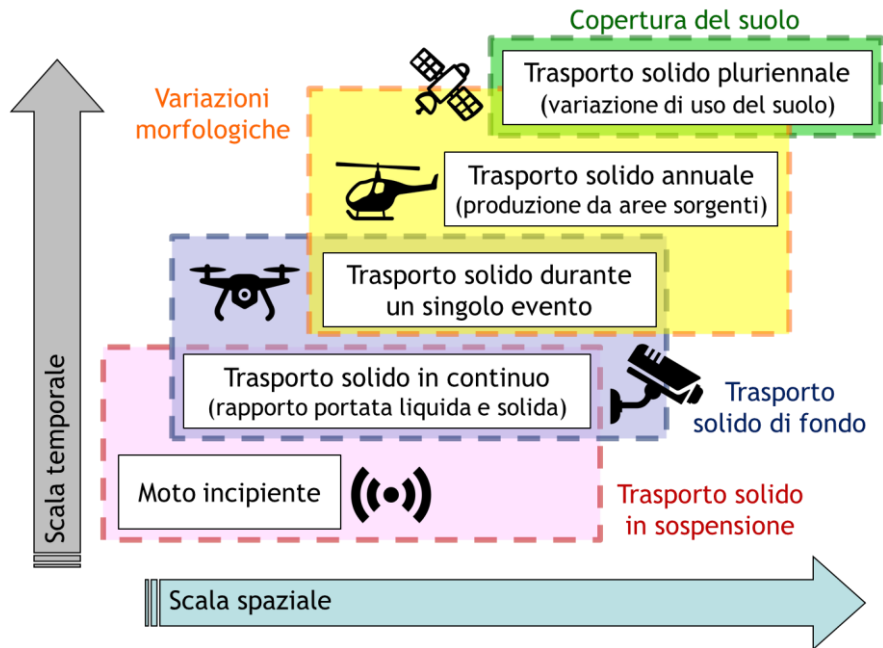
Copertura del suolo

Trasporto solido pluriennale
(variazione di uso del suolo)

Variazioni morfologiche

Trasporto solido annuale
(produzione da aree sorgenti)

Trasporto solido durante un singolo evento

Trasporto solido in continuo
(rapporto portata liquida e solida)

Trasporto solido di fondo

Moto incipiente

Trasporto solido in sospensione

Scala temporale

Scala spaziale